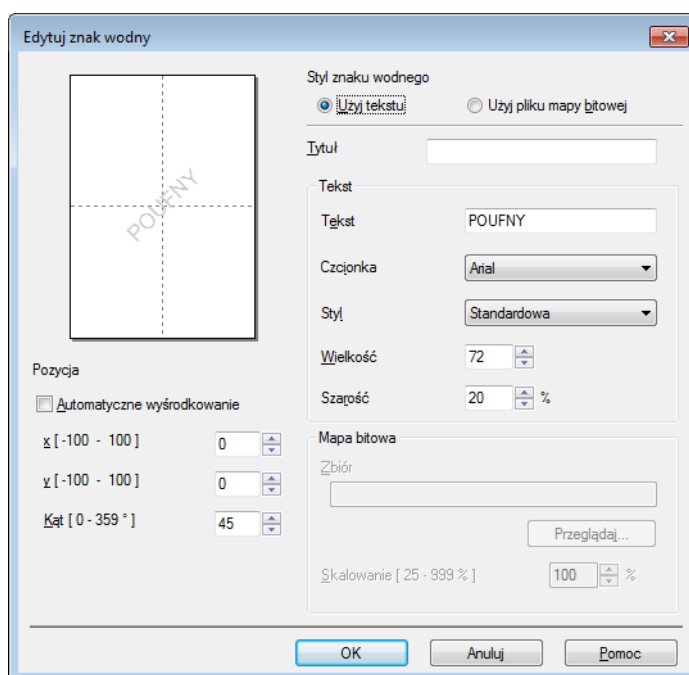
Edytuj znak wodny

POUFNY

Styl znaku wodnego

Użyj tekstu

Użyj pliku mapy bitowej

Tytuł

Tekst

Tekst POUFNY

Czcionka Arial

Styl Standardowa

Wielkość 72

Szarość 20 %

Pozycja

Automatyczne wyśrodkowanie

x [ -100 - 100 ] 0

y [ -100 - 100 ] 0

Kąt [ 0 - 359 ° ] 45

Mapa bitowa

Zbiór

Przeglądaj...

Skalowanie [ 25 - 999 % ] 100 %

OK

Anuluj

Pomoc